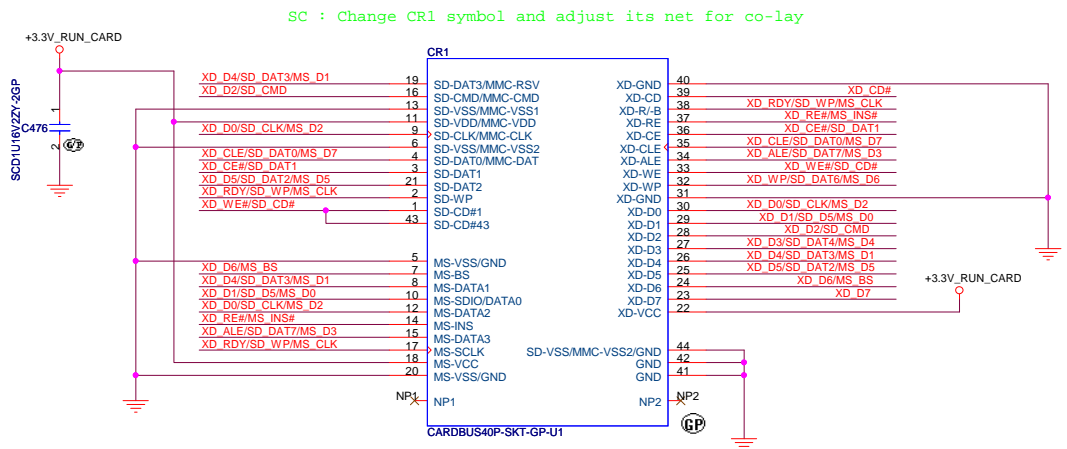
SC : Change CR1 symbol and adjust its net for co-lay

+3.3V_RUN_CARD

SCD1U16V2ZY-2GP
C476
1
2
GP

CR1

XD_D4/SD_DAT3/MS_D1 19 SD-DAT3/MMC-RSV
XD_D2/SD_CMD 16 SD-CMD/MMC-CMD
13 SD-VSS/MMC-VSS1
11 SD-VDD/MMC-VDD
XD_D0/SD_CLK/MS_D2 9 SD-CLK/MMC-CLK
6 SD-VSS/MMC-VSS2
XD_CLE/SD_DAT0/MS_D7 4 SD-DAT0/MMC-DAT
XD_CE#/SD_DAT1 3 SD-DAT1
XD_D5/SD_DAT2/MS_D5 21 SD-DAT2
XD_RDY/SD_WP/MS_CLK 2 SD-WP
XD_WE#/SD_CD# 1 SD-CD#1
43 SD-CD#43

5 MS-VSS/GND
XD_D6/MS_BS 7 MS-BS
XD_D4/SD_DAT3/MS_D1 8 MS-DATA1
XD_D1/SD_D5/MS_D0 10 MS-SDIO/DATA0
XD_D0/SD_CLK/MS_D2 12 MS-DATA2
XD_RE#/MS_INS# 14 MS-INS
XD_ALE/SD_DAT7/MS_D3 15 MS-DATA3
XD_RDY/SD_WP/MS_CLK 17 MS-SCLK
18 MS-VCC
20 MS-VSS/GND

NP1 NP1

XD-GND 40
XD-CD 39 XD_CD#
XD-R/-B 38 XD_RDY/SD_WP/MS_CLK
XD-RE 37 XD_RE#/MS_INS#
XD-CE 36 XD_CE#/SD_DAT1
XD-CLE 35 XD_CLE/SD_DAT0/MS_D7
XD-ALE 34 XD_ALE/SD_DAT7/MS_D3
XD-WE 33 XD_WE#/SD_CD#
XD-WP 32 XD_WP/SD_DAT6/MS_D6
XD-GND 31
XD-D0 30 XD_D0/SD_CLK/MS_D2
XD-D1 29 XD_D1/SD_D5/MS_D0
XD-D2 28 XD_D2/SD_CMD
XD-D3 27 XD_D3/SD_DAT4/MS_D4
XD-D4 26 XD_D4/SD_DAT3/MS_D1
XD-D5 25 XD_D5/SD_DAT2/MS_D5
XD-D6 24 XD_D6/MS_BS
XD-D7 23 XD_D7
XD-VCC 22 +3.3V_RUN_CARD

SD-VSS/MMC-VSS2/GND 44
GND 42
GND 41

NP2 NP2

CARDBUS40P-SKT-GP-U1

GP